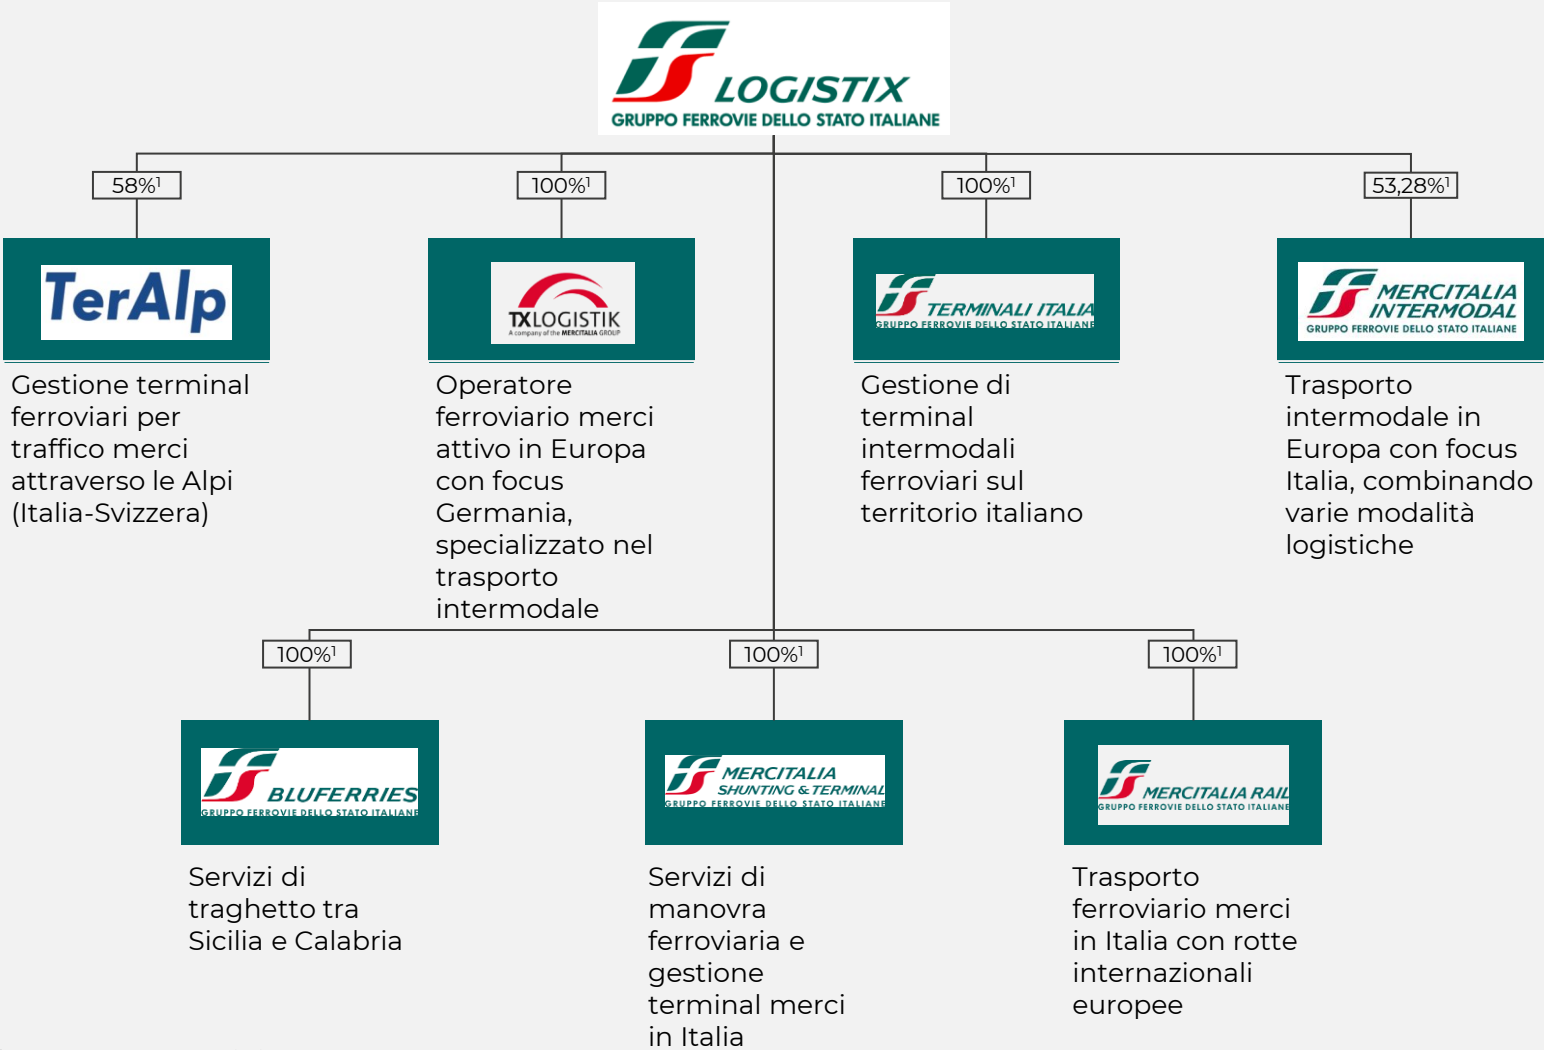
FS LOGISTIX
GRUPPO FERROVIE DELLO STATO ITALIANE

58%$^1$

TerAlp

Gestione terminal ferroviari per traffico merci attraverso le Alpi (Italia-Svizzera)

100%$^1$

TX LOGISTIK
A company of the MERCITALIA GROUP

Operatore ferroviario merci attivo in Europa con focus Germania, specializzato nel trasporto intermodale

100%$^1$

FS TERMINALI ITALIA
GRUPPO FERROVIE DELLO STATO ITALIANE

Gestione di terminal intermodali ferroviari sul territorio italiano

53,28%$^1$

FS MERCITALIA INTERMODAL
GRUPPO FERROVIE DELLO STATO ITALIANE

Trasporto intermodale in Europa con focus Italia, combinando varie modalità logistiche

100%$^1$

FS BLUFERRIES
GRUPPO FERROVIE DELLO STATO ITALIANE

Servizi di traghetto tra Sicilia e Calabria

100%$^1$

FS MERCITALIA SHUNTING & TERMINAL
GRUPPO FERROVIE DELLO STATO ITALIANE

Servizi di manovra ferroviaria e gestione terminal merci in Italia

100%$^1$

FS MERCITALIA RAIL
GRUPPO FERROVIE DELLO STATO ITALIANE

Trasporto ferroviario merci in Italia con rotte internazionali europee